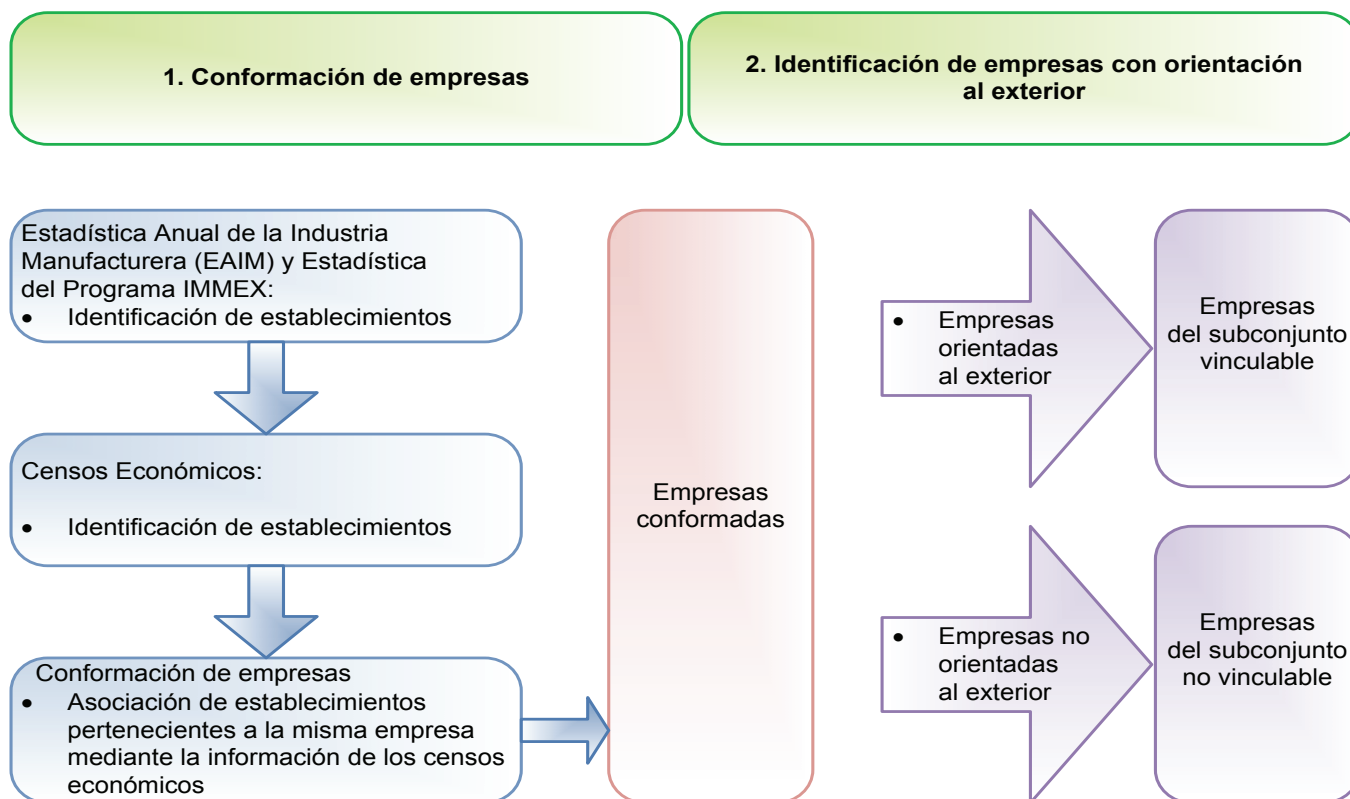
1. Conformación de empresas

2. Identificación de empresas con orientación al exterior

Estadística Anual de la Industria Manufacturera (EAIM) y Estadística del Programa IMMEX:
- Identificación de establecimientos

Censos Económicos:
- Identificación de establecimientos

Conformación de empresas
- Asociación de establecimientos pertenecientes a la misma empresa mediante la información de los censos económicos

Empresas conformadas

- Empresas orientadas al exterior

Empresas del subconjunto vinculable

- Empresas no orientadas al exterior

Empresas del subconjunto no vinculable